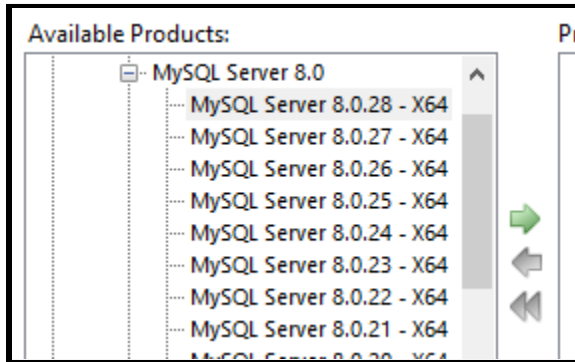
Available Products:

Pr

MySQL Server 8.0

MySQL Server 8.0.28 - X64

MySQL Server 8.0.27 - X64

MySQL Server 8.0.26 - X64

MySQL Server 8.0.25 - X64

MySQL Server 8.0.24 - X64

MySQL Server 8.0.23 - X64

MySQL Server 8.0.22 - X64

MySQL Server 8.0.21 - X64

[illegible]